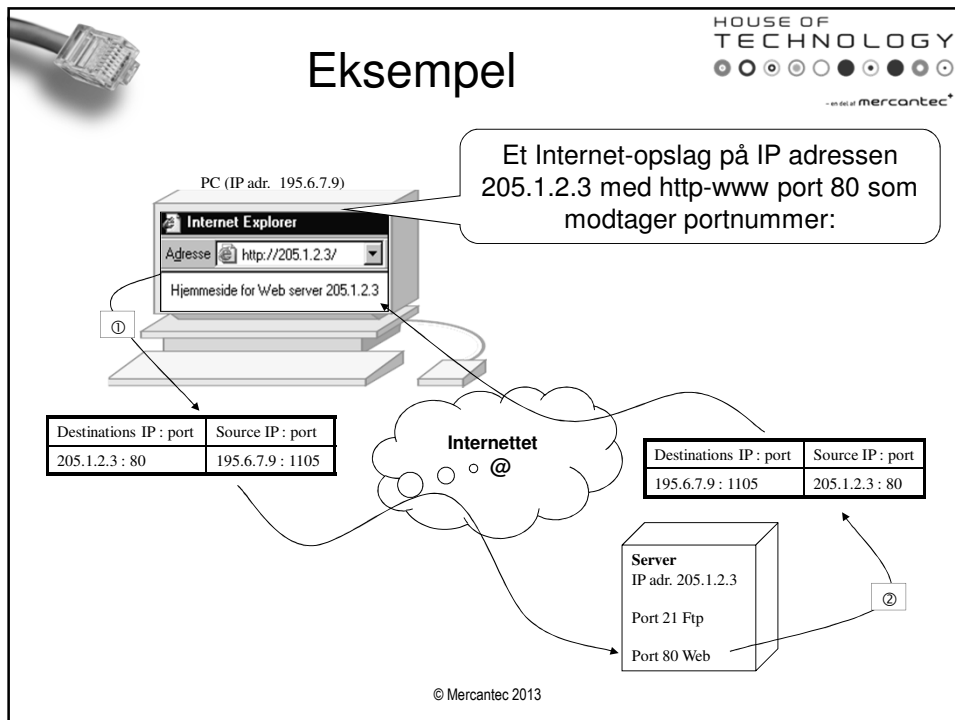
Eksempel

HOUSE OF
TECHNOLOGY

- en del af mercantec+

Et Internet-opslag på IP adressen 205.1.2.3 med http-www port 80 som modtager portnummer:

PC (IP adr. 195.6.7.9)

Internet Explorer

Adresse http://205.1.2.3/

Hjemmeside for Web server 205.1.2.3

①

| Destinations IP : port | Source IP : port |
|---|---|
| 205.1.2.3 : 80 | 195.6.7.9 : 1105 |

Internettet
@

| Destinations IP : port | Source IP : port |
|---|---|
| 195.6.7.9 : 1105 | 205.1.2.3 : 80 |

Server
IP adr. 205.1.2.3

Port 21 Ftp

Port 80 Web

②

© Mercantec 2013